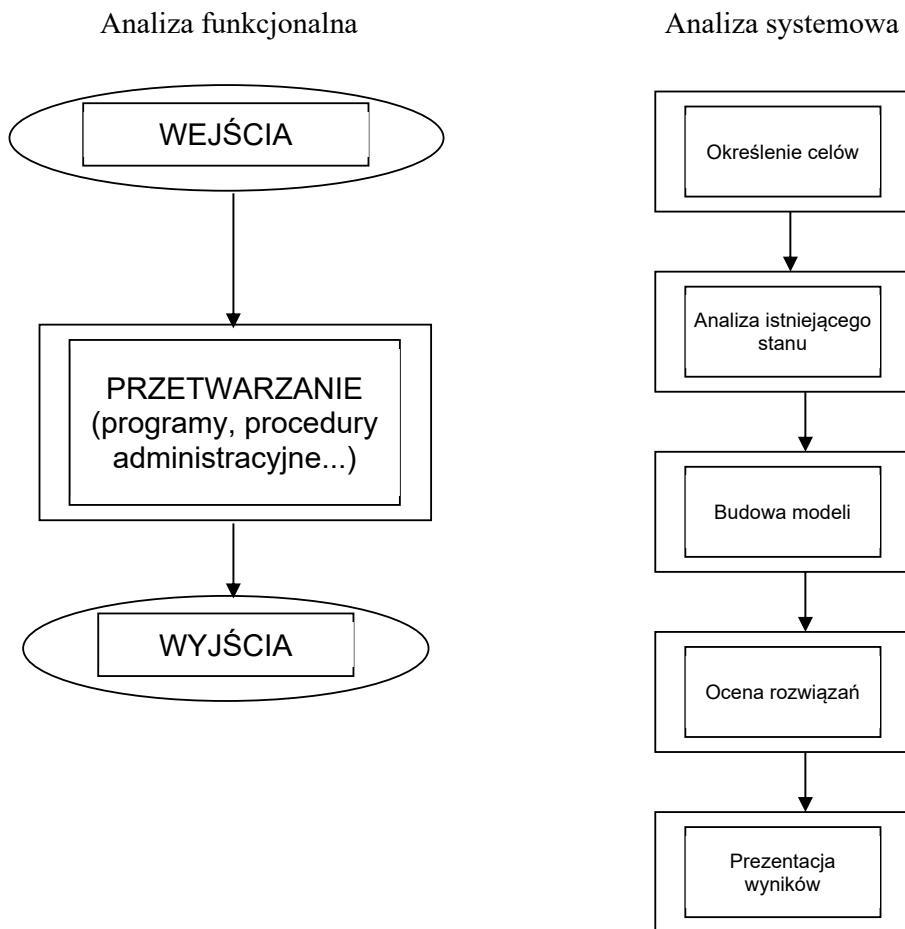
Analiza funkcjonalna

WEJŚCIA

PRZETWARZANIE (programy, procedury administracyjne...)

WYJŚCIA

Analiza systemowa

Określenie celów

Analiza istniejącego stanu

Budowa modeli

Ocena rozwiązań

Prezentacja wyników